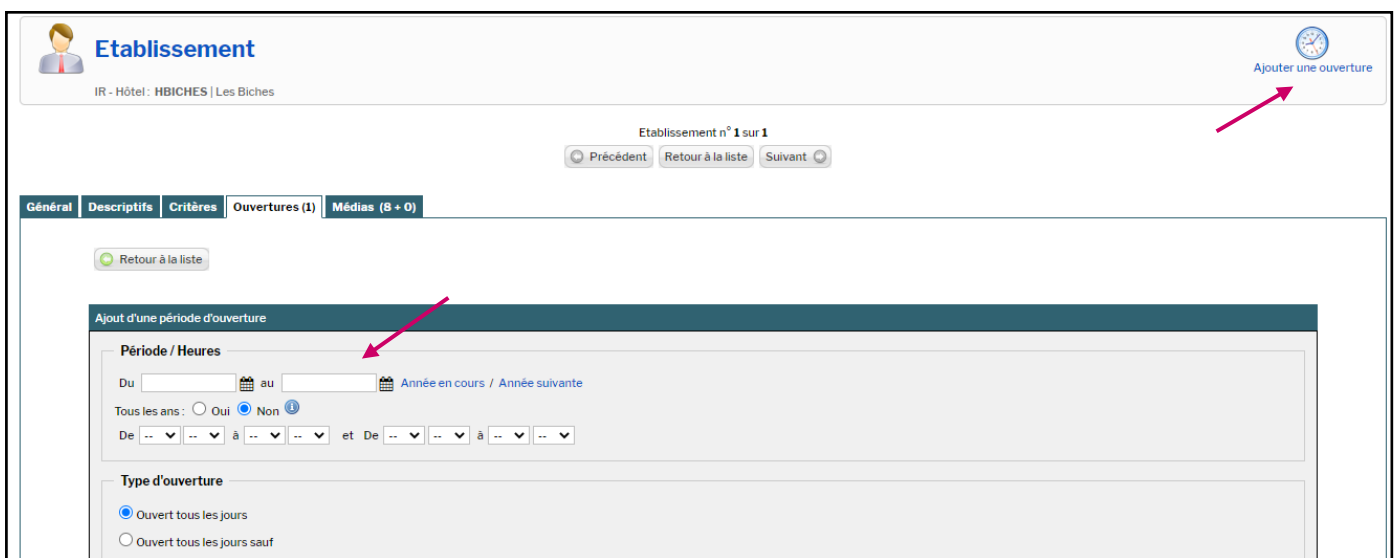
Etablissement

IR - Hôtel : HBICHES | Les Biches

Ajouter une ouverture

Etablissement n° 1 sur 1

Précédent Retour à la liste Suivant

Général | Descriptifs | Critères | Ouvertures (1) | Médias (8 + 0)

Retour à la liste

Ajout d'une période d'ouverture

Période / Heures

Du au Année en cours / Année suivante

Tous les ans : Oui Non

De -- -- à -- -- et De -- -- à -- --

Type d'ouverture

Ouvert tous les jours

Ouvert tous les jours sauf